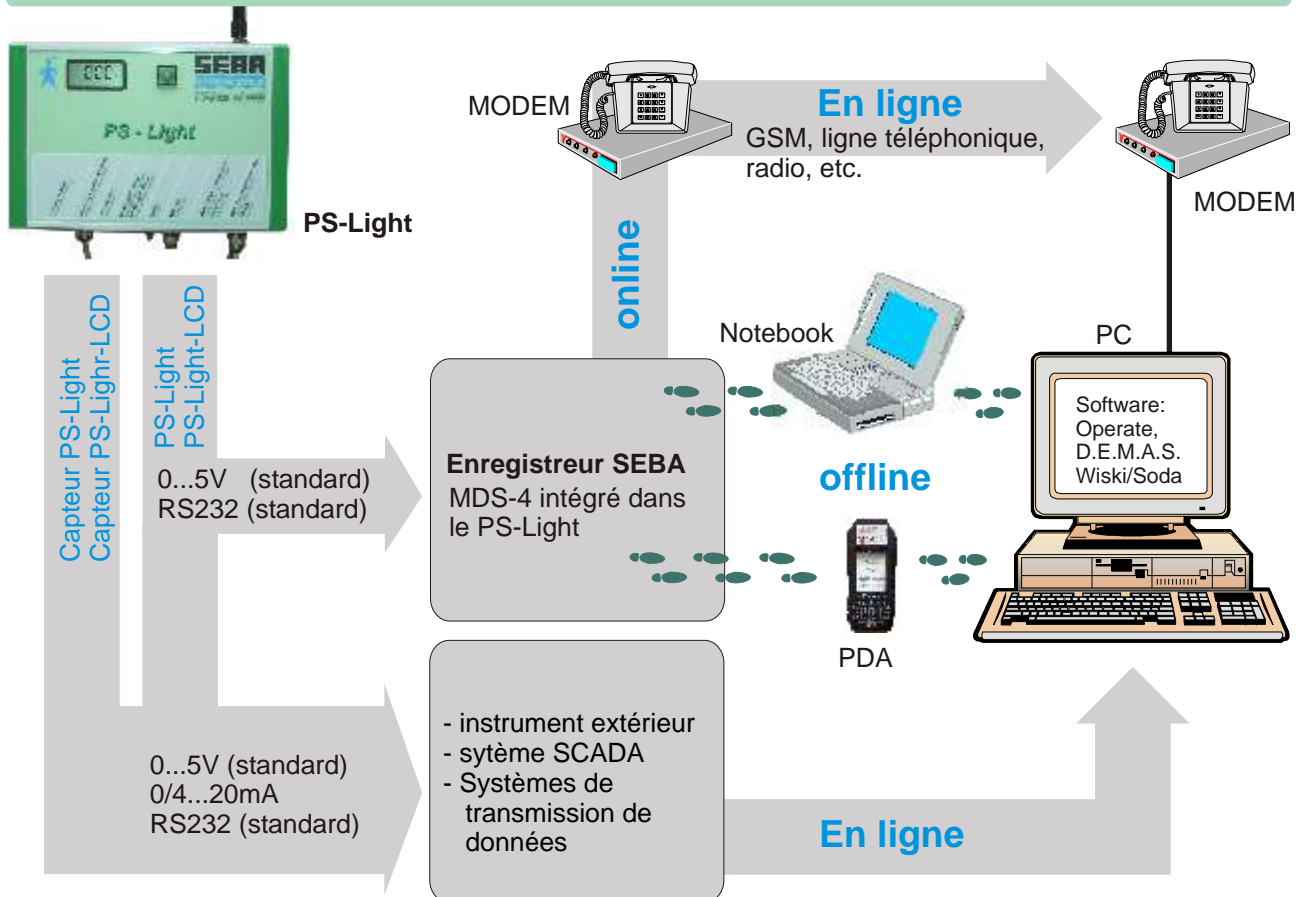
SEBA

PS - Light

PS-Light

MODEM

En ligne

GSM, ligne téléphonique, radio, etc.

MODEM

online

Capteur PS-Light
Capteur PS-Lighr-LCD

PS-Light
PS-Light-LCD

0...5V (standard)
RS232 (standard)

Notebook

PC

Enregistreur SEBA
MDS-4 intégré dans le PS-Light

offline

Software:
Operate,
D.E.M.A.S.
Wiski/Soda

PDA

- instrument extérieur
- sytème SCADA
- Systèmes de transmission de données

0...5V (standard)
0/4...20mA
RS232 (standard)

En ligne